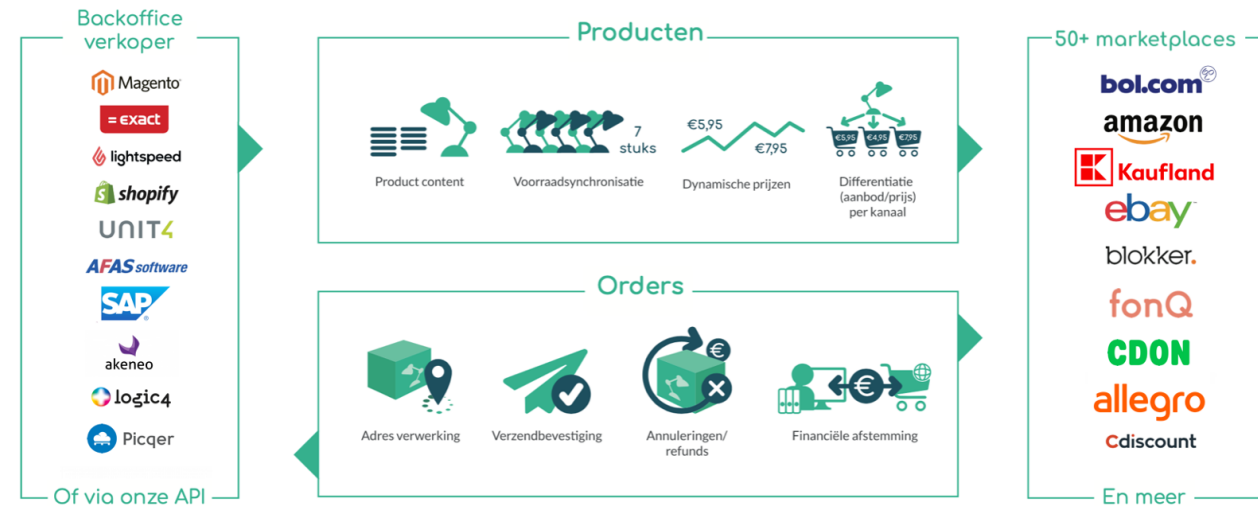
Backoffice verkoper

Magento
exact
lightspeed
shopify
UNIT4
AFAS software
SAP
akeneo
logic4
Picqer

Of via onze API

Producten

Product content

7 stuks
Voorraadsynchronisatie

€5,95
€7,95
Dynamische prijzen

€5,95 €4,95 €7,95
Differentiatie (aanbod/prijs) per kanaal

Orders

Adres verwerking

Verzendbevestiging

Annuleringen/ refunds

Financiële afstemming

50+ marketplaces

bol.com
amazon
Kaufland
ebay
blokker.
fonQ
CDON
allegro
cdiscount

En meer